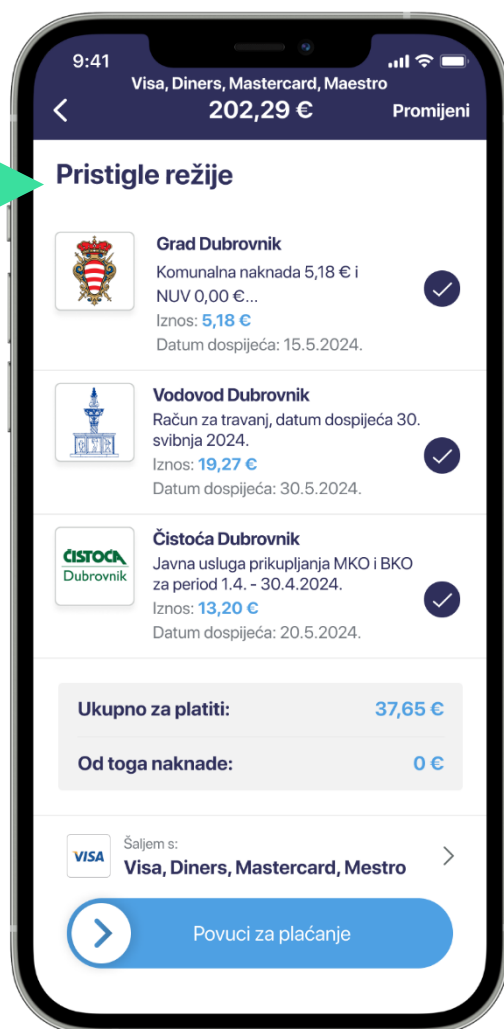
9:41

Visa, Diners, Mastercard, Maestro
202,29 €
Promijeni

Pristigle režije

Grad Dubrovnik
Komunalna naknada 5,18 € i NUV 0,00 €...
Iznos: 5,18 €
Datum dospijeća: 15.5.2024.

Vodovod Dubrovnik
Račun za travanj, datum dospijeća 30. svibnja 2024.
Iznos: 19,27 €
Datum dospijeća: 30.5.2024.

ČISTOĆA Dubrovnik

Čistoća Dubrovnik
Javna usluga prikupljanja MKO i BKO za period 1.4. - 30.4.2024.
Iznos: 13,20 €
Datum dospijeća: 20.5.2024.

| Ukupno za platiti: | 37,65 € |
|---|---|
| Od toga naknade: | 0 € |

VISA
Šaljem s:
Visa, Diners, Mastercard, Mestro

Povuci za plaćanje